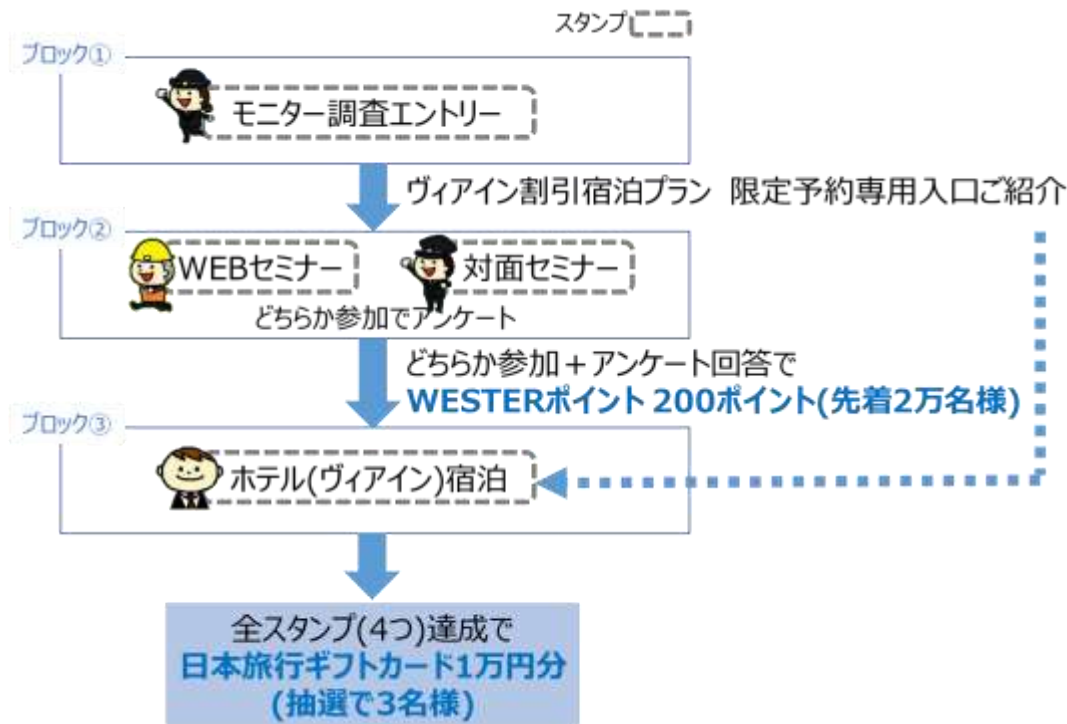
スタンプ

ブロック①

モニター調査エントリー

ヴィアイン割引宿泊プラン 限定予約専用入口ご紹介

ブロック②

WEBセミナー

対面セミナー

どちらか参加でアンケート

どちらか参加＋アンケート回答で
WESTERポイント 200ポイント(先着2万名様)

ブロック③

ホテル(ヴィアイン)宿泊

全スタンプ(4つ)達成で
日本旅行ギフトカード1万円分
(抽選で3名様)